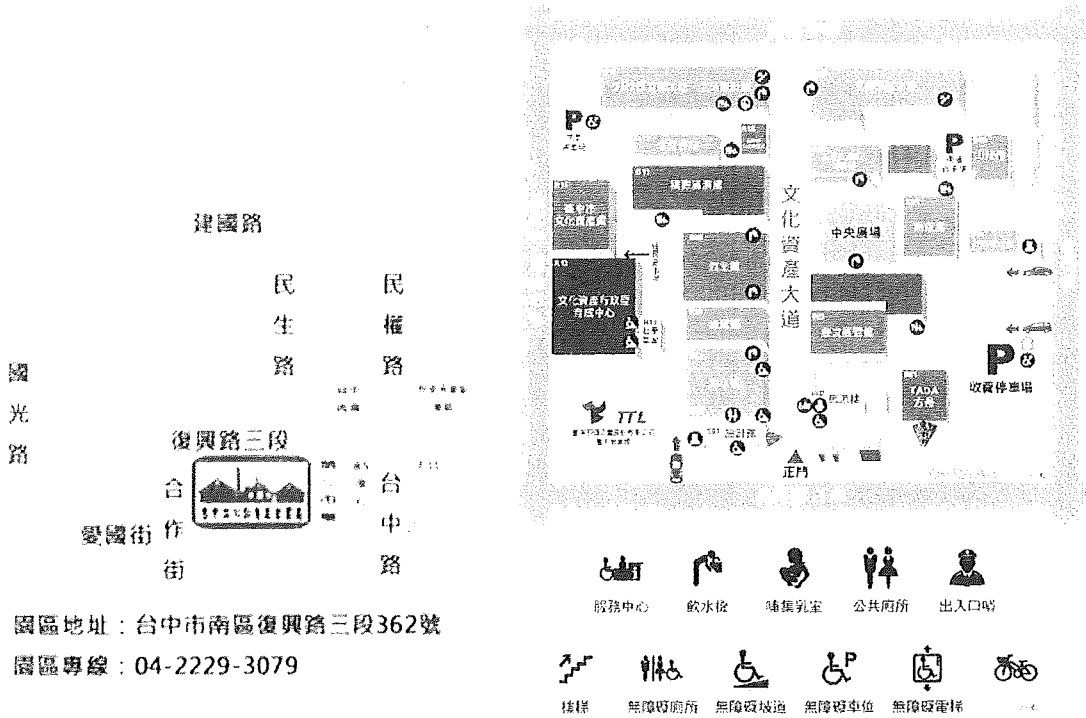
建國路

民生路

民權路

國光路

復興路三段

合作街

愛國街

台中路

園區地址：台中市南區復興路三段362號

園區專線：04-2229-3079

文化資產大道

中央廣場

文化資產行政暨育成中心

TTL

正門

收費停車場

TADA方舟

服務中心　飲水機　哺集乳室　公共廁所　出入口哨

樓梯　無障礙廁所　無障礙坡道　無障礙車位　無障礙電梯